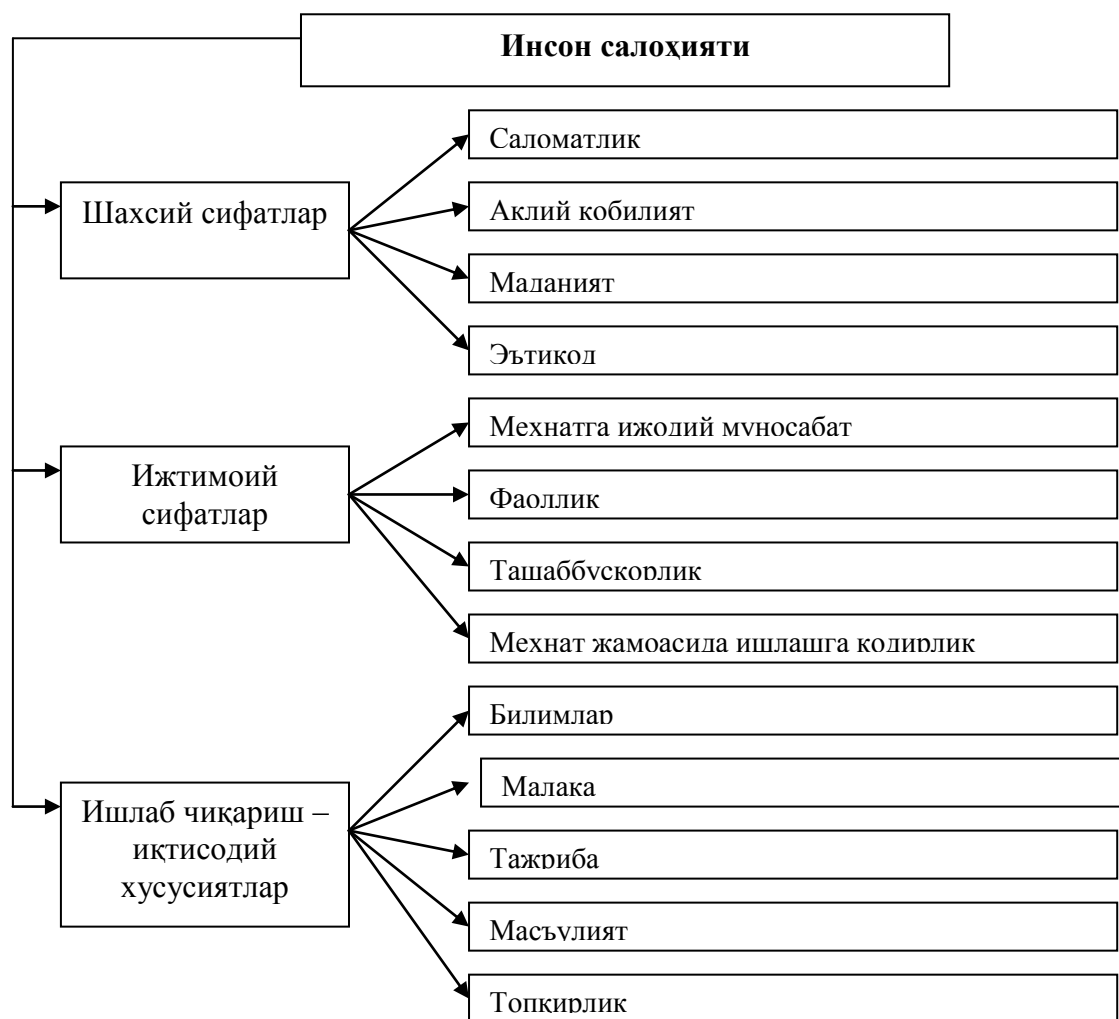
Инсон салоҳияти

Шахсий сифатлар

Саломатлик

Аклий кобилият

Маданият

Эътикод

Ижтимоий сифатлар

Мехнатга ижодий муносабат

Фаоллик

Ташаббускорлик

Мехнат жамоасида ишлашга кодирлик

Ишлаб чиқариш – иқтисодий хусусиятлар

Билимлар

Малака

Тажриба

Масъулият

Топқирлик